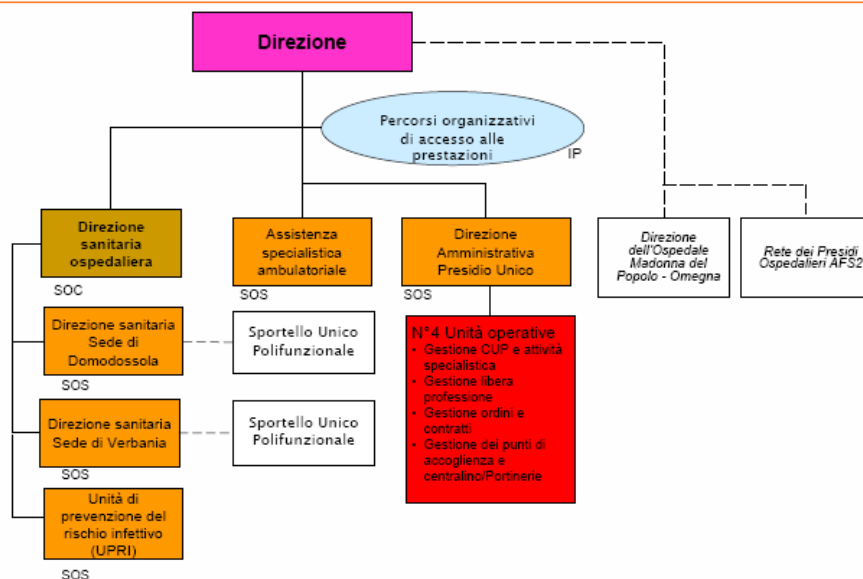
Direzione

Percorsi organizzativi di accesso alle prestazioni

IP

Direzione sanitaria ospedaliera

SOC

Assistenza specialistica ambulatoriale

SOS

Direzione Amministrativa Presidio Unico

SOS

Direzione dell'Ospedale Madonna del Popolo - Omegna

Rete dei Presidi Ospedalieri AFS2

Direzione sanitaria Sede di Domodossola

SOS

Sportello Unico Polifunzionale

N°4 Unità operative
- Gestione CUP e attività specialistica
- Gestione libera professione
- Gestione ordini e contratti
- Gestione dei punti di accoglienza e centralino/Portinerie

Direzione sanitaria Sede di Verbania

SOS

Sportello Unico Polifunzionale

Unità di prevenzione del rischio infettivo (UPRI)

SOS